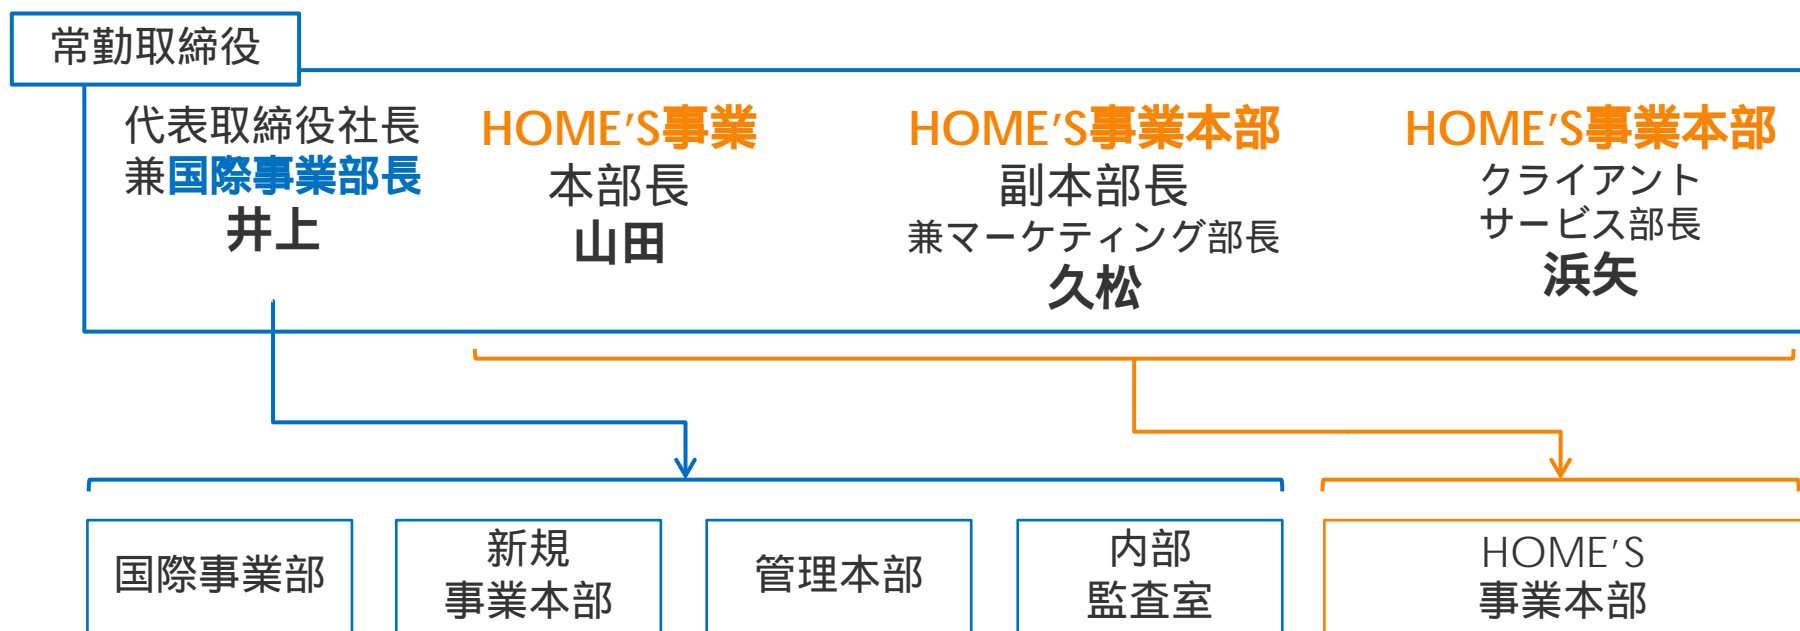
常勤取締役

代表取締役社長
兼国際事業部長
井上

HOME'S事業
本部長
山田

HOME'S事業本部
副本部長
兼マーケティング部長
久松

HOME'S事業本部
クライアント
サービス部長
浜矢

国際事業部

新規
事業本部

管理本部

内部
監査室

HOME'S
事業本部